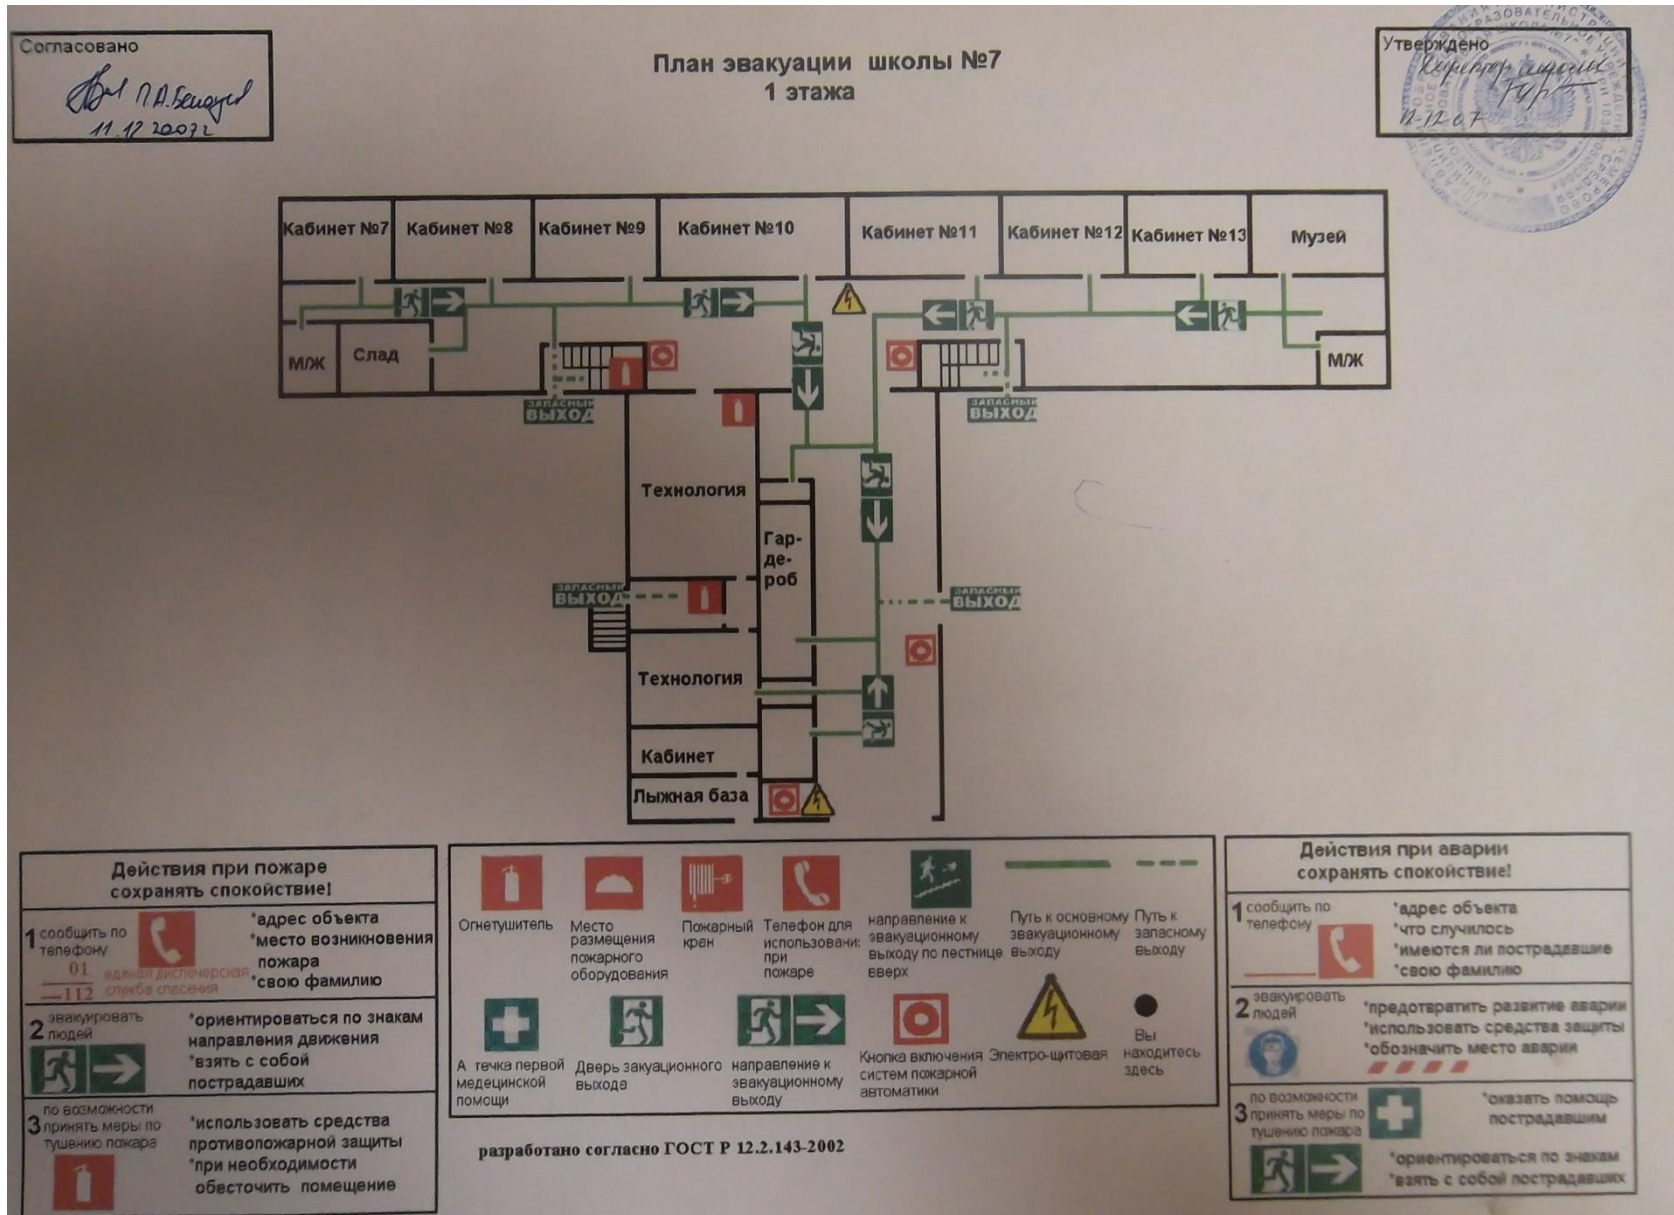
Согласовано
П.А.Беляев
11.12.2007г.

План эвакуации школы №7
1 этажа

Утверждено
Директор школы
11-12-07

Кабинет №7
Кабинет №8
Кабинет №9
Кабинет №10
Кабинет №11
Кабинет №12
Кабинет №13
Музей
М/Ж
Слад
М/Ж
ЗАПАСНЫЙ ВЫХОД
ЗАПАСНЫЙ ВЫХОД
Технология
Гар-де-роб
ЗАПАСНЫЙ ВЫХОД
ЗАПАСНЫЙ ВЫХОД
Технология
Кабинет
Лыжная база

Действия при пожаре
сохранять спокойствие!
1 сообщить по телефону
01 единая диспетчерская
112 служба спасения
*адрес объекта
*место возникновения пожара
*свою фамилию
2 эвакуировать людей
*ориентироваться по знакам направления движения
*взять с собой пострадавших
3 по возможности принять меры по тушению пожара
*использовать средства противопожарной защиты
*при необходимости обесточить помещение

Огнетушитель
Место размещения пожарного оборудования
Пожарный кран
Телефон для использования при пожаре
направление к эвакуационному выходу по лестнице вверх
Путь к основному эвакуационному выходу
Путь к запасному выходу
А течка первой медецинской помощи
Дверь эвакуационного выхода
направление к эвакуационному выходу
Кнопка включения систем пожарной автоматики
Электро-щитовая
Вы находитесь здесь

разработано согласно ГОСТ Р 12.2.143-2002

Действия при аварии
сохранять спокойствие!
1 сообщить по телефону
*адрес объекта
*что случилось
*имеются ли пострадавшие
*свою фамилию
2 эвакуировать людей
*предотвратить развитие аварии
*использовать средства защиты
*обозначить место аварии
3 по возможности принять меры по тушению пожара
*оказать помощь пострадавшим
*ориентироваться по знакам
*взять с собой пострадавших